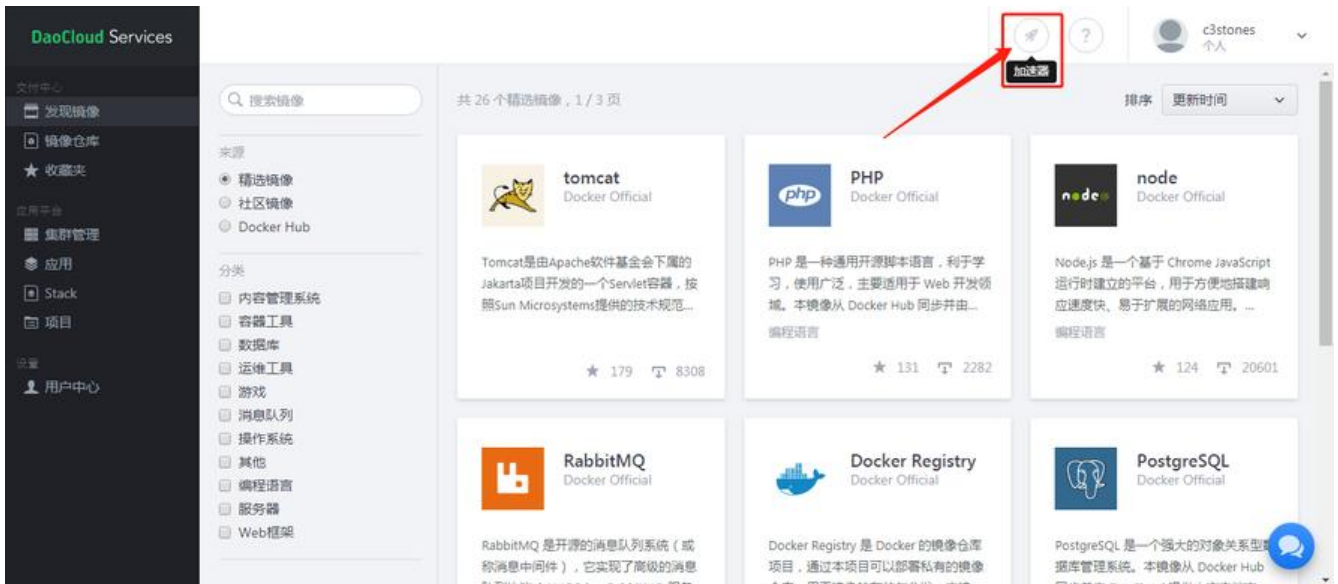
DaoCloud Services

加速器

c3stones
个人

镜像中心
发现镜像
镜像仓库
收藏夹

应用平台
集群管理
应用
Stack
项目

设置
用户中心

搜索镜像

来源
精选镜像
社区镜像
Docker Hub

分类
内容管理系统
容器工具
数据库
运维工具
游戏
消息队列
操作系统
其他
编程语言
服务器
Web框架

共 26 个精选镜像，1 / 3 页

排序 更新时间

tomcat
Docker Official
Tomcat是由Apache软件基金会下属的Jakarta项目开发的一个Servlet容器，按照Sun Microsystems提供的技术规范...
179 8308

PHP
Docker Official
PHP 是一种通用开源脚本语言，利于学习，使用广泛，主要适用于 Web 开发领域。本镜像从 Docker Hub 同步并由...
编程语言
131 2282

node
Docker Official
Node.js 是一个基于 Chrome JavaScript 运行时建立的平台，用于方便地搭建响应速度快、易于扩展的网络应用。...
编程语言
124 20601

RabbitMQ
Docker Official
RabbitMQ 是开源的消息队列系统（或称消息中间件），它实现了高级的消息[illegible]

Docker Registry
Docker Official
Docker Registry 是 Docker 的镜像仓库项目，通过本项目可以部署私有的镜像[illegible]

PostgreSQL
Docker Official
PostgreSQL 是一个强大的对象关系型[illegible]据库管理系统。本镜像从 Docker Hub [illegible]